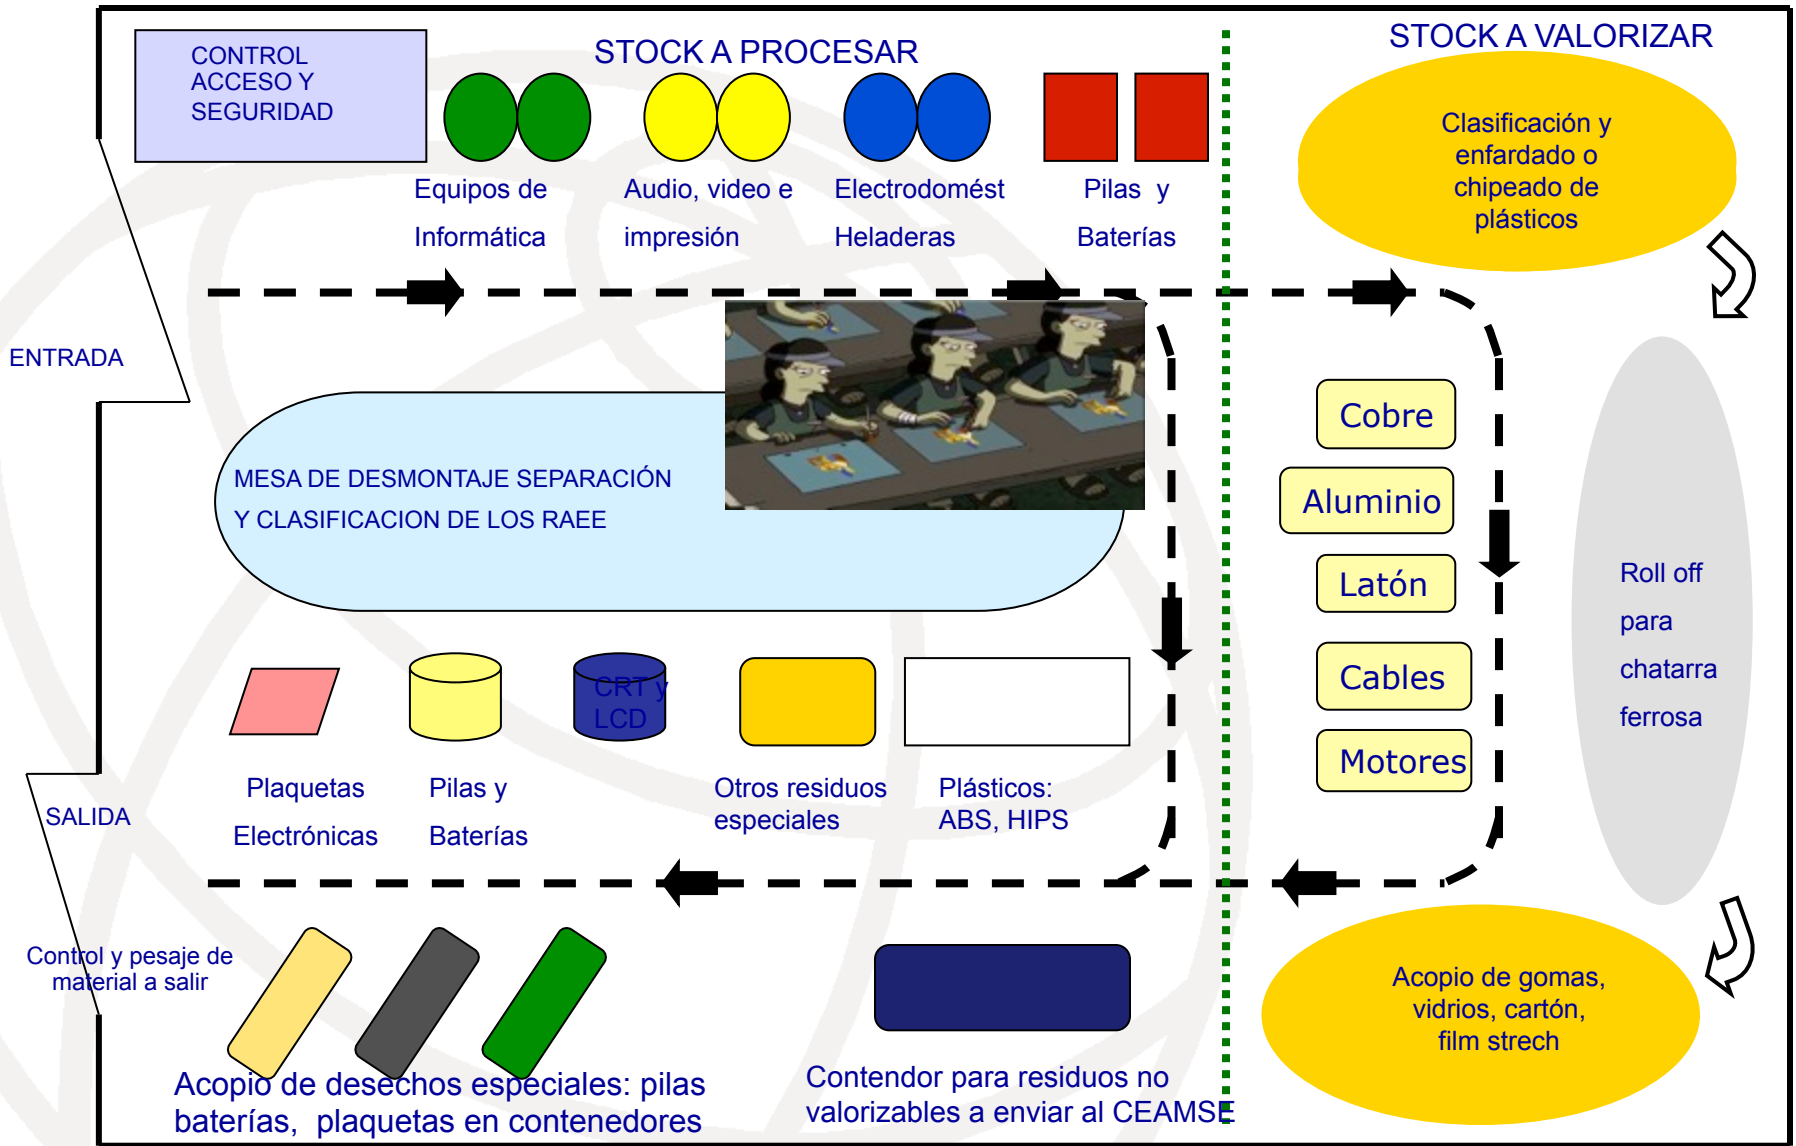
CONTROL ACCESO Y SEGURIDAD

STOCK A PROCESAR

STOCK A VALORIZAR

Equipos de Informática

Audio, video e impresión

Electrodomést Heladeras

Pilas y Baterías

Clasificación y enfardado o chipeado de plásticos

ENTRADA

MESA DE DESMONTAJE SEPARACIÓN Y CLASIFICACION DE LOS RAEE

Cobre

Aluminio

Latón

Cables

Motores

Roll off para chatarra ferrosa

CRT y LCD

Plaquetas Electrónicas

Pilas y Baterías

Otros residuos especiales

Plásticos: ABS, HIPS

SALIDA

Control y pesaje de material a salir

Acopio de gomas, vidrios, cartón, film strech

Acopio de desechos especiales: pilas baterías, plaquetas en contenedores

Contendor para residuos no valorizables a enviar al CEAMSE